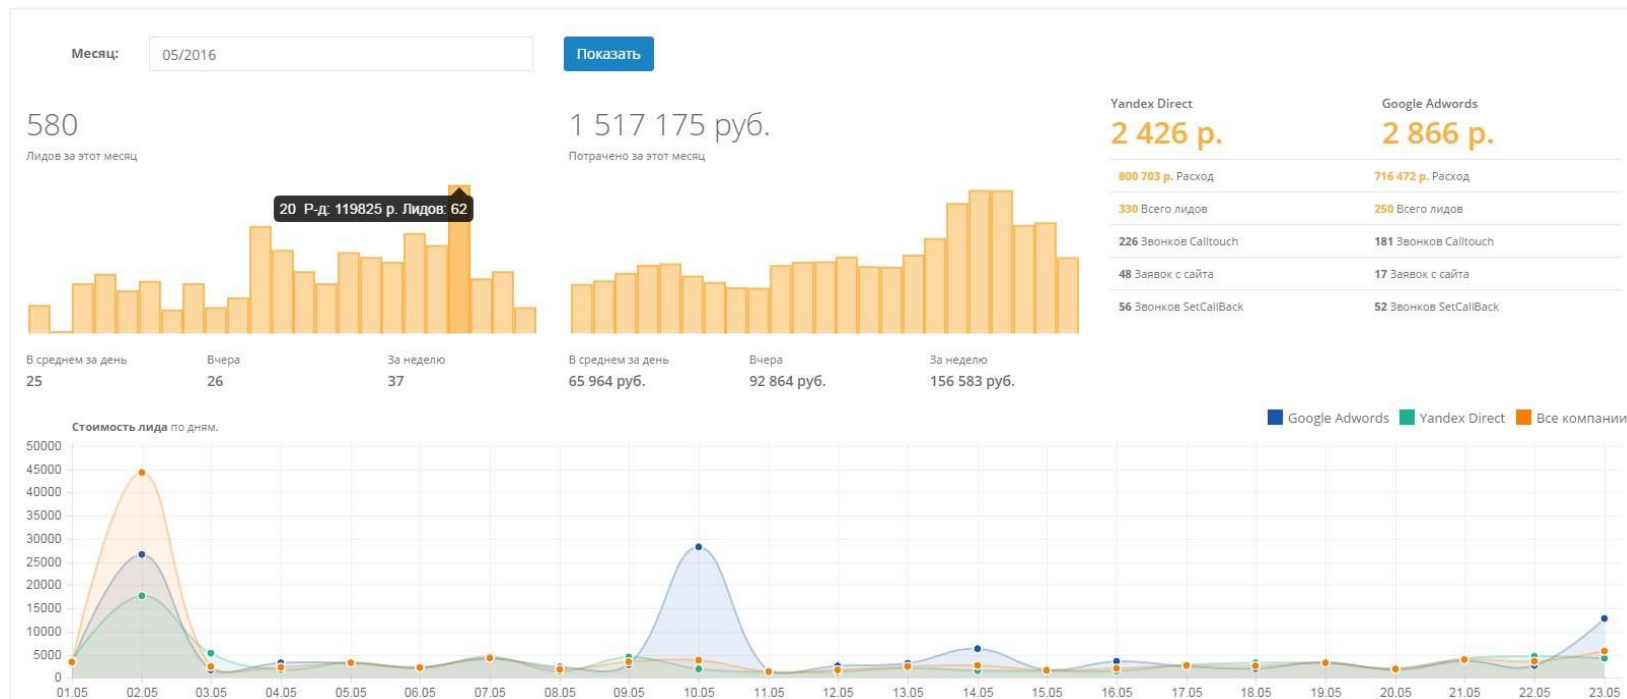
Месяц: 05/2016 Показать

580
Лидов за этот месяц

20 Р-д: 119825 р. Лидов: 62

В среднем за день
25

Вчера
26

За неделю
37

1 517 175 руб.
Потрачено за этот месяц

В среднем за день
65 964 руб.

Вчера
92 864 руб.

За неделю
156 583 руб.

Yandex Direct
2 426 р.

800 703 р. Расход
330 Всего лидов
226 Звонков Calltouch
48 Заявок с сайта
56 Звонков SetCallBack

Google Adwords
2 866 р.

716 472 р. Расход
250 Всего лидов
181 Звонков Calltouch
17 Заявок с сайта
52 Звонков SetCallBack

Стоимость лида по дням.

Google Adwords Yandex Direct Все компании

50000
45000
40000
35000
30000
25000
20000
15000
10000
5000
0

01.05 02.05 03.05 04.05 05.05 06.05 07.05 08.05 09.05 10.05 11.05 12.05 13.05 14.05 15.05 16.05 17.05 18.05 19.05 20.05 21.05 22.05 23.05